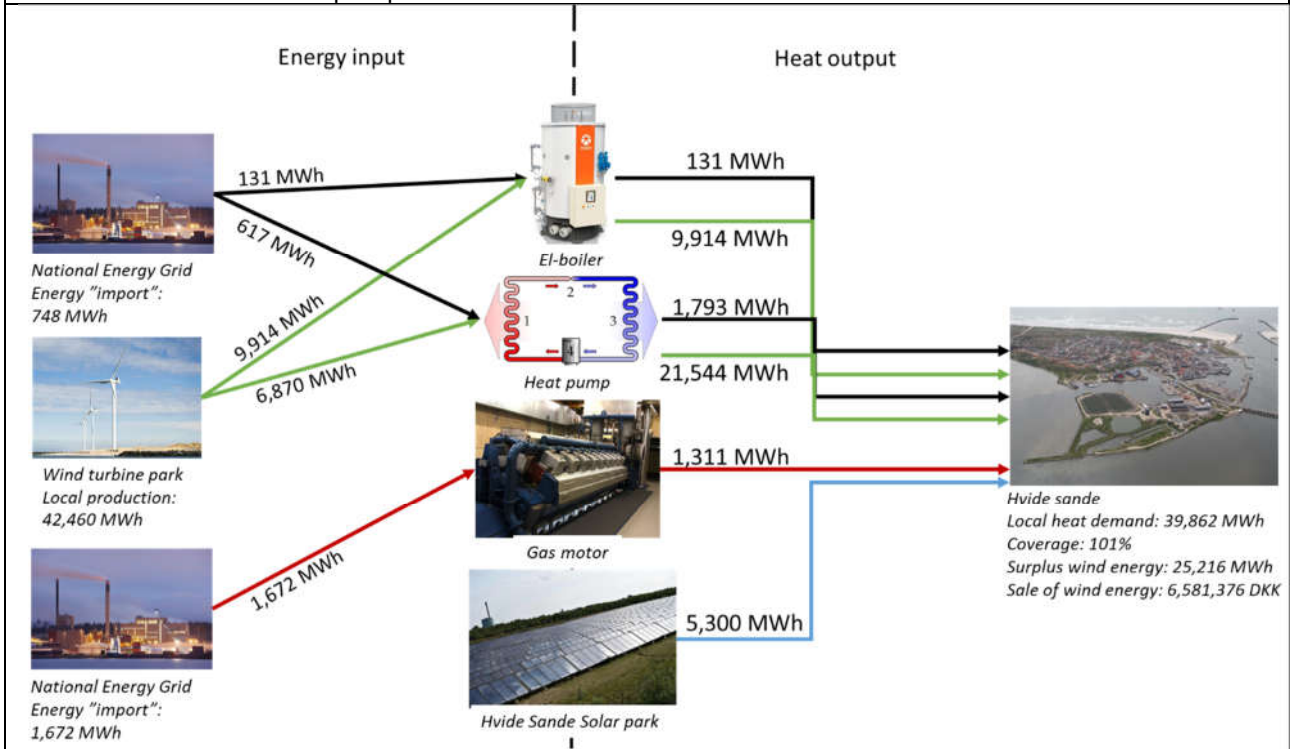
Energy input

Heat output

131 MWh

617 MWh

National Energy Grid
Energy "import":
748 MWh

9,914 MWh

6,870 MWh

Wind turbine park
Local production:
42,460 MWh

1,672 MWh

National Energy Grid
Energy "import":
1,672 MWh

El-boiler

2

1

3

4

Heat pump

Gas motor

Hvide Sande Solar park

131 MWh

9,914 MWh

1,793 MWh

21,544 MWh

1,311 MWh

5,300 MWh

Hvide sande
Local heat demand: 39,862 MWh
Coverage: 101%
Surplus wind energy: 25,216 MWh
Sale of wind energy: 6,581,376 DKK